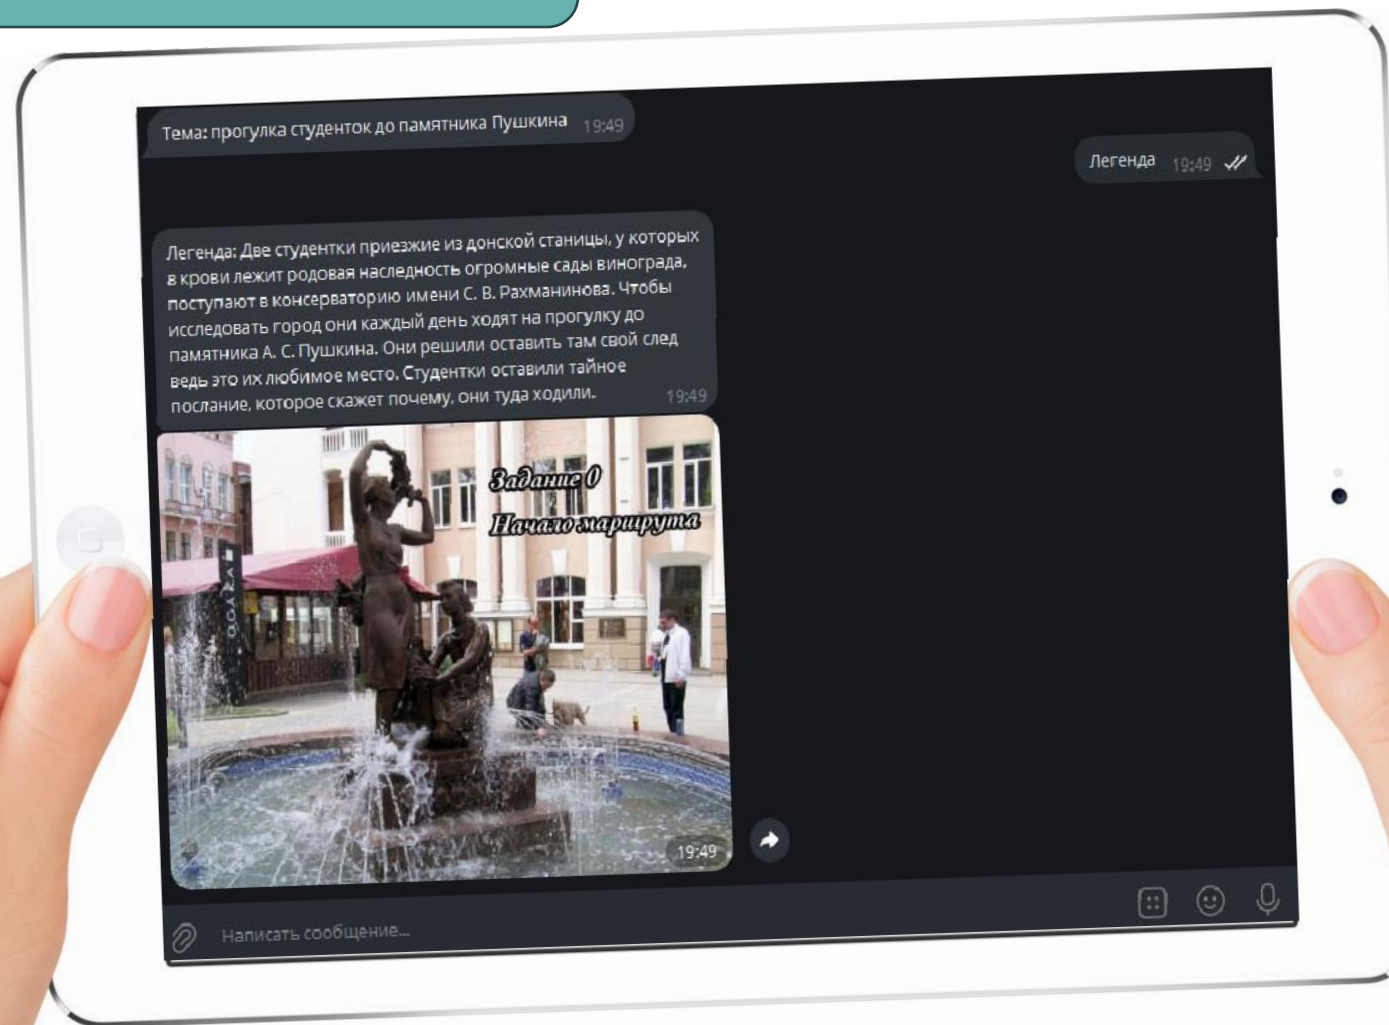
Тема: прогулка студенток до памятника Пушкина 19:49

Легенда 19:49

Легенда: Две студентки приезжие из донской станицы, у которых в крови лежит родовая наследность огромные сады винограда, поступают в консерваторию имени С. В. Рахманинова. Чтобы исследовать город они каждый день ходят на прогулку до памятника А. С. Пушкина. Они решили оставить там свой след ведь это их любимое место. Студентки оставили тайное послание, которое скажет почему, они туда ходили. 19:49

Задание 0
Начало маршрута

19:49

Написать сообщение...